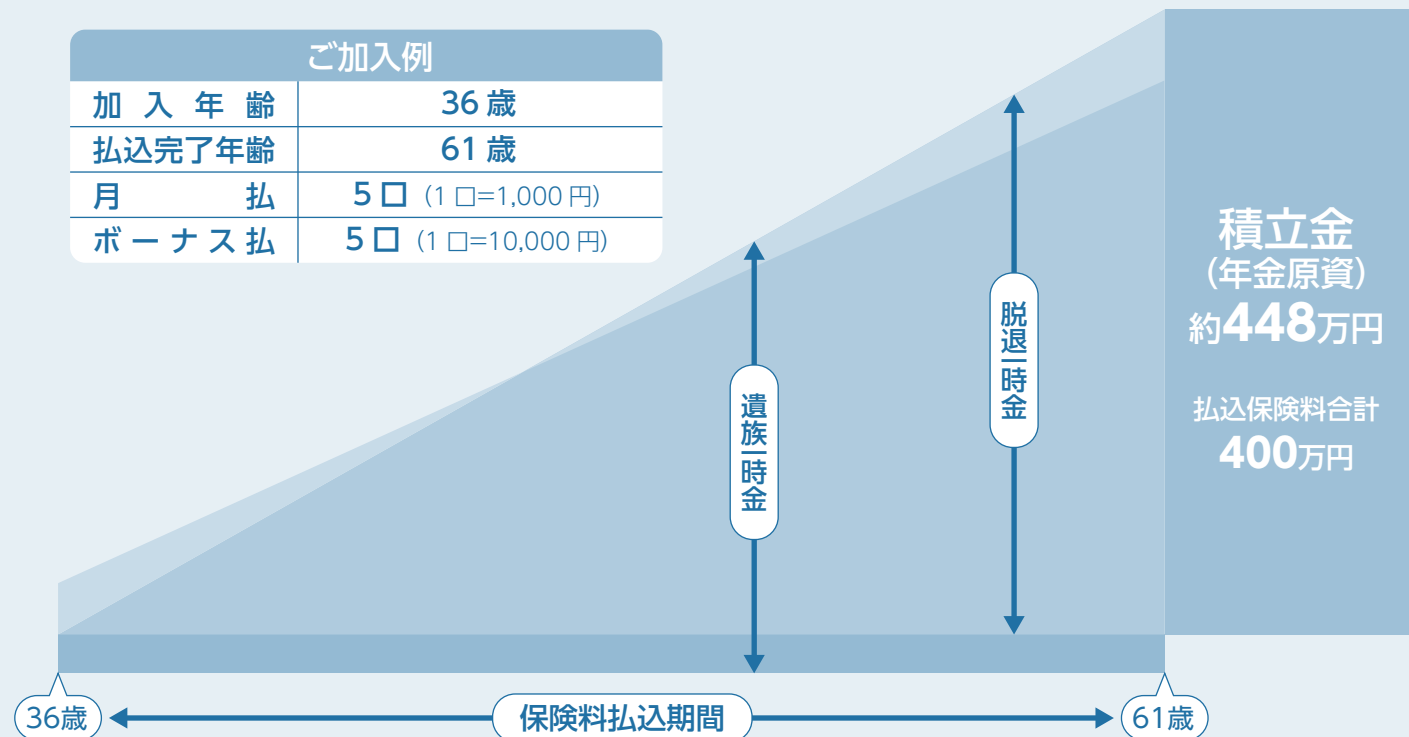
| ご加入例 | |
|---|---|
| 加入年齢 | 36 歳 |
| 払込完了年齢 | 61 歳 |
| 月払 | 5 口（1 口=1,000 円） |
| ボーナス払 | 5 口（1 口=10,000 円） |

遺族一時金

脱退一時金

積立金
（年金原資）
約448万円

払込保険料合計
400万円

36歳

保険料払込期間

61歳